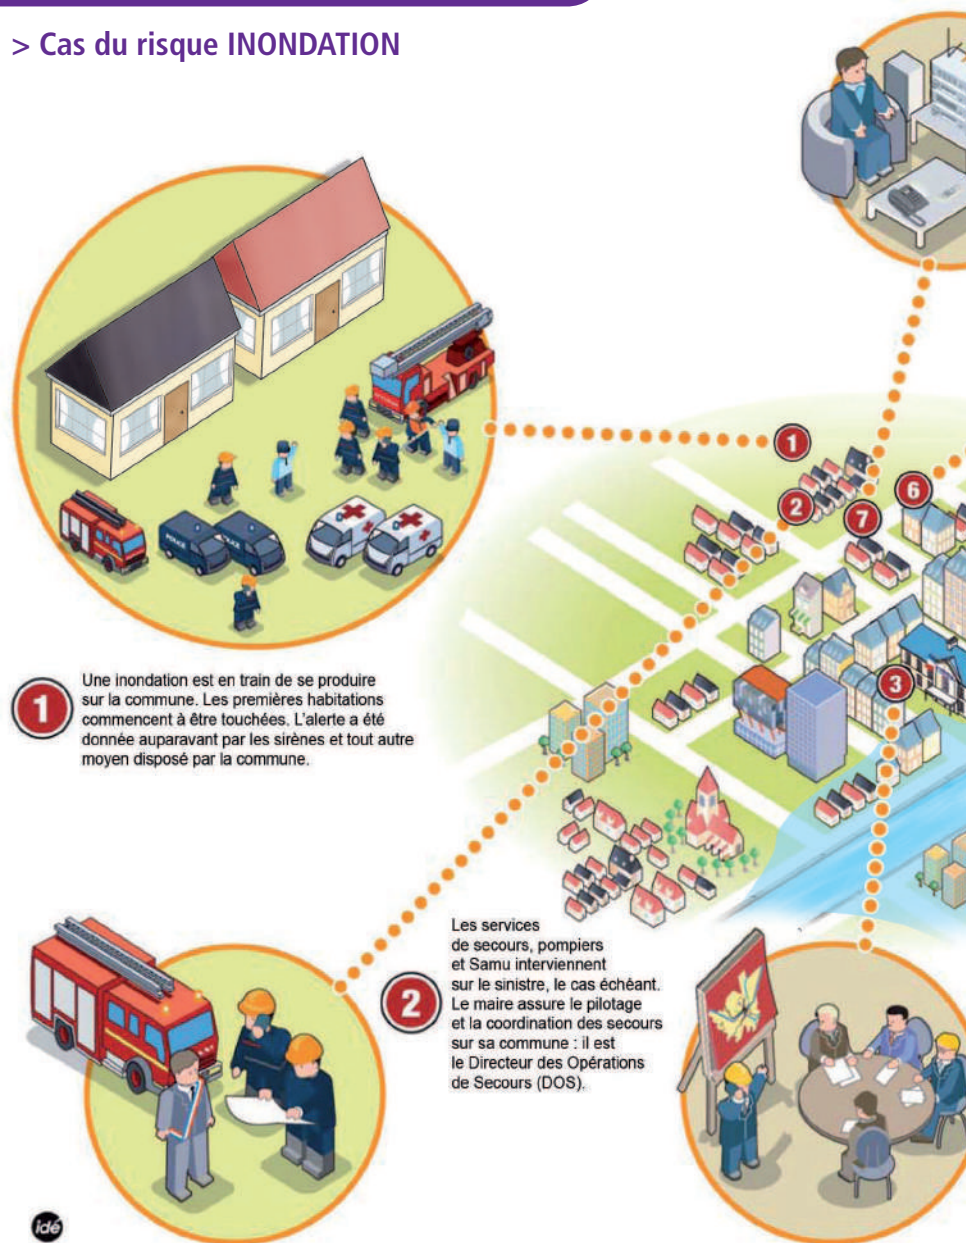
> Cas du risque INONDATION

1

2

7

6

3

1 Une inondation est en train de se produire sur la commune. Les premières habitations commencent à être touchées. L'alerte a été donnée auparavant par les sirènes et tout autre moyen disposé par la commune.

2 Les services de secours, pompiers et Samu interviennent sur le sinistre, le cas échéant. Le maire assure le pilotage et la coordination des secours sur sa commune : il est le Directeur des Opérations de Secours (DOS).

idé